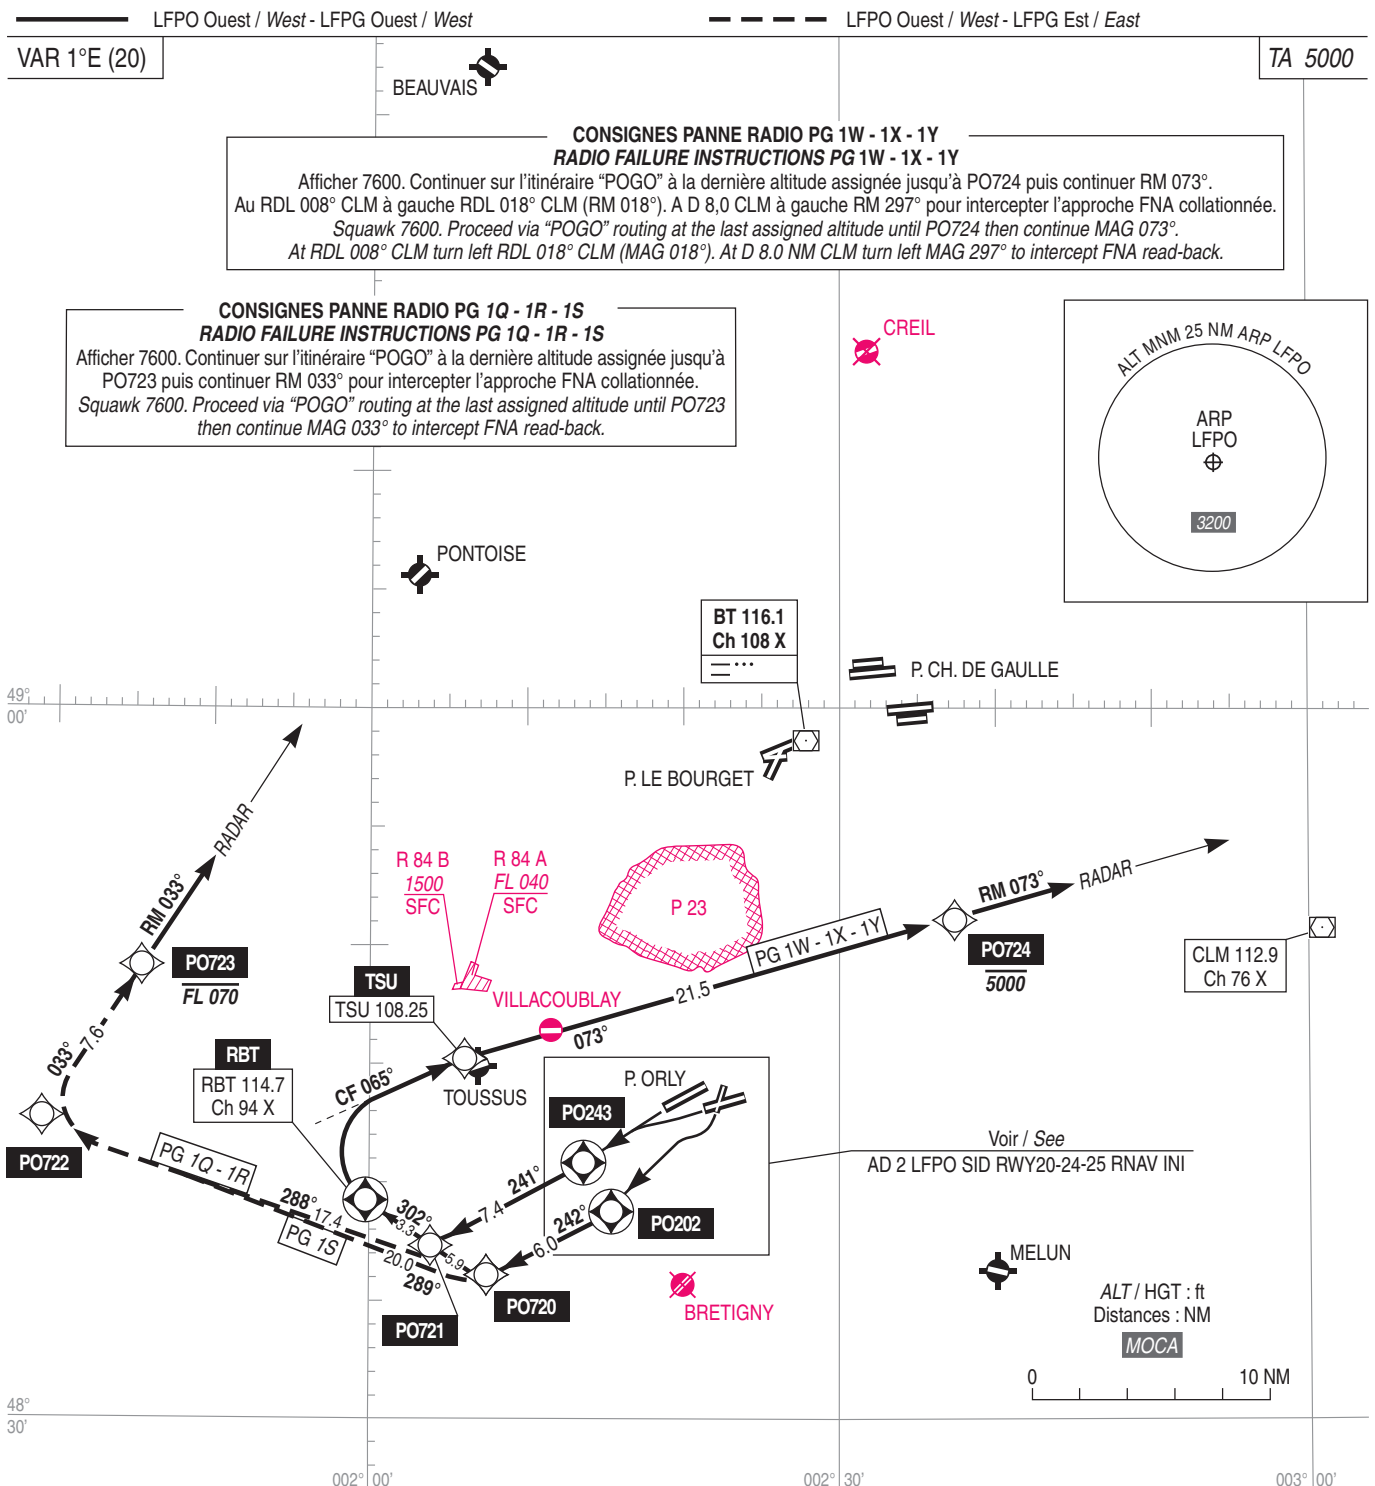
LFPO Ouest / West - LFPG Ouest / West

LFPO Ouest / West - LFPG Est / East

VAR 1°E (20)

TA 5000

BEAUVAIS

CONSIGNES PANNE RADIO PG 1W - 1X - 1Y
RADIO FAILURE INSTRUCTIONS PG 1W - 1X - 1Y
Afficher 7600. Continuer sur l'itinéraire "POGO" à la dernière altitude assignée jusqu'à PO724 puis continuer RM 073°.
Au RDL 008° CLM à gauche RDL 018° CLM (RM 018°). A D 8,0 CLM à gauche RM 297° pour intercepter l'approche FNA collationnée.
Squawk 7600. Proceed via "POGO" routing at the last assigned altitude until PO724 then continue MAG 073°.
At RDL 008° CLM turn left RDL 018° CLM (MAG 018°). At D 8.0 NM CLM turn left MAG 297° to intercept FNA read-back.

CONSIGNES PANNE RADIO PG 1Q - 1R - 1S
RADIO FAILURE INSTRUCTIONS PG 1Q - 1R - 1S
Afficher 7600. Continuer sur l'itinéraire "POGO" à la dernière altitude assignée jusqu'à PO723 puis continuer RM 033° pour intercepter l'approche FNA collationnée.
Squawk 7600. Proceed via "POGO" routing at the last assigned altitude until PO723 then continue MAG 033° to intercept FNA read-back.

CREIL

ALT MNM 25 NM ARP LFPO
ARP
LFPO
3200

PONTOISE

BT 116.1
Ch 108 X

P. CH. DE GAULLE

49°
00'

P. LE BOURGET

RADAR
RM 033°
R 84 B
1500
SFC
R 84 A
FL 040
SFC
P 23
RM 073°
RADAR
PG 1W - 1X - 1Y
PO724
5000
CLM 112.9
Ch 76 X
PO723
FL 070
7.6
033°
TSU
TSU 108.25
VILLACOUBLAY
21.5
073°
RBT
RBT 114.7
Ch 94 X
CF 065°
TOUSSUS
P. ORLY
PO243
Voir / See
AD 2 LFPO SID RWY20-24-25 RNAV INI
PO722
PG 1Q - 1R
288°
17.4
302°
3.3
241°
7.4
242°
6.0
PO202
PG 1S
20.0
5.9
289°
PO721
PO720
BRETIGNY
MELUN
ALT / HGT : ft
Distances : NM
MOCA
0
10 NM
48°
30'
002° 00'
002° 30'
003° 00'